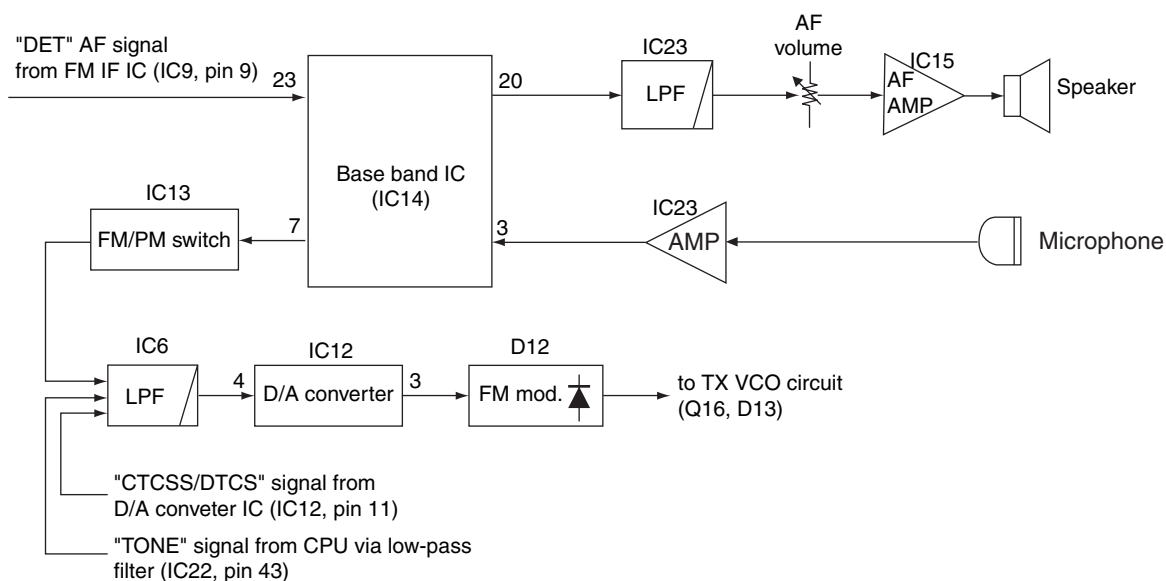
"DET" AF signal from FM IF IC (IC9, pin 9)

23

20

IC23

LPF

AF volume

IC15

AF AMP

Speaker

Base band IC (IC14)

IC13

FM/PM switch

7

3

IC23

AMP

Microphone

IC6

LPF

4

IC12

D/A converter

3

D12

FM mod.

to TX VCO circuit (Q16, D13)

"CTCSS/DTCS" signal from D/A conveter IC (IC12, pin 11)

"TONE" signal from CPU via low-pass filter (IC22, pin 43)